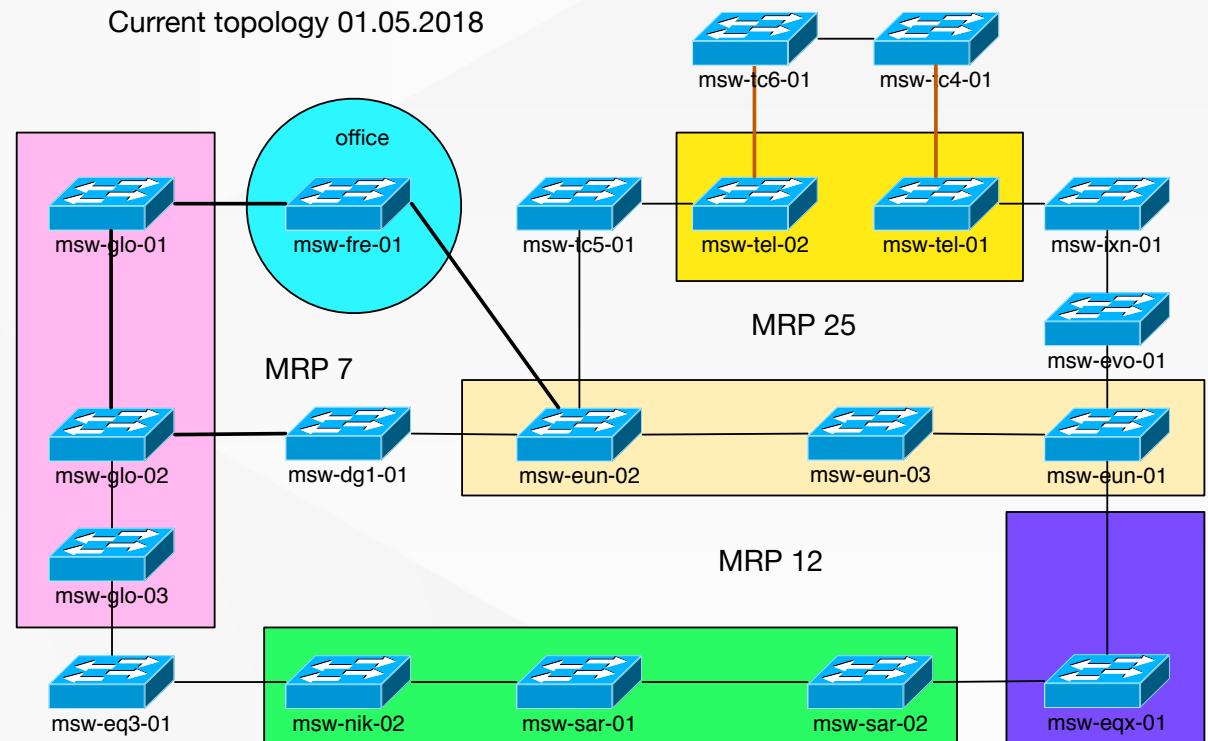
Current topology 01.05.2018

msw-tc6-01
msw-tc4-01

office
msw-glo-01
msw-fre-01
msw-tc5-01
msw-tel-02
msw-tel-01
msw-ixn-01

MRP 25

msw-evo-01

MRP 7

msw-glo-02
msw-dg1-01
msw-eun-02
msw-eun-03
msw-eun-01

MRP 12

msw-glo-03

msw-eq3-01
msw-nik-02
msw-sar-01
msw-sar-02
msw-eqx-01